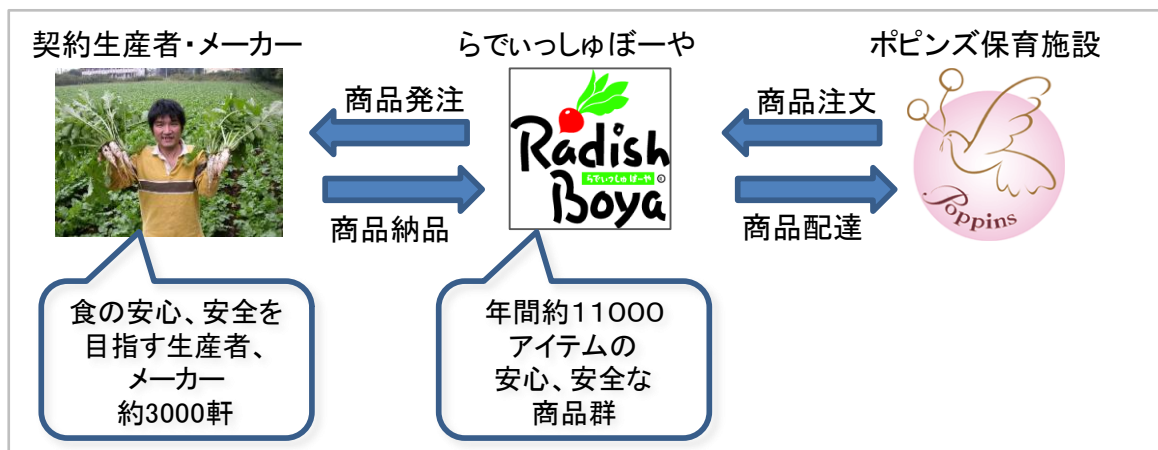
契約生産者・メーカー

らでぃっしゅぼーや

ポピンズ保育施設

商品発注

商品注文

Radish らでぃっしゅぼーや © Boya

商品納品

商品配達

Poppins

食の安心、安全を目指す生産者、メーカー約3000軒

年間約11000アイテムの安心、安全な商品群